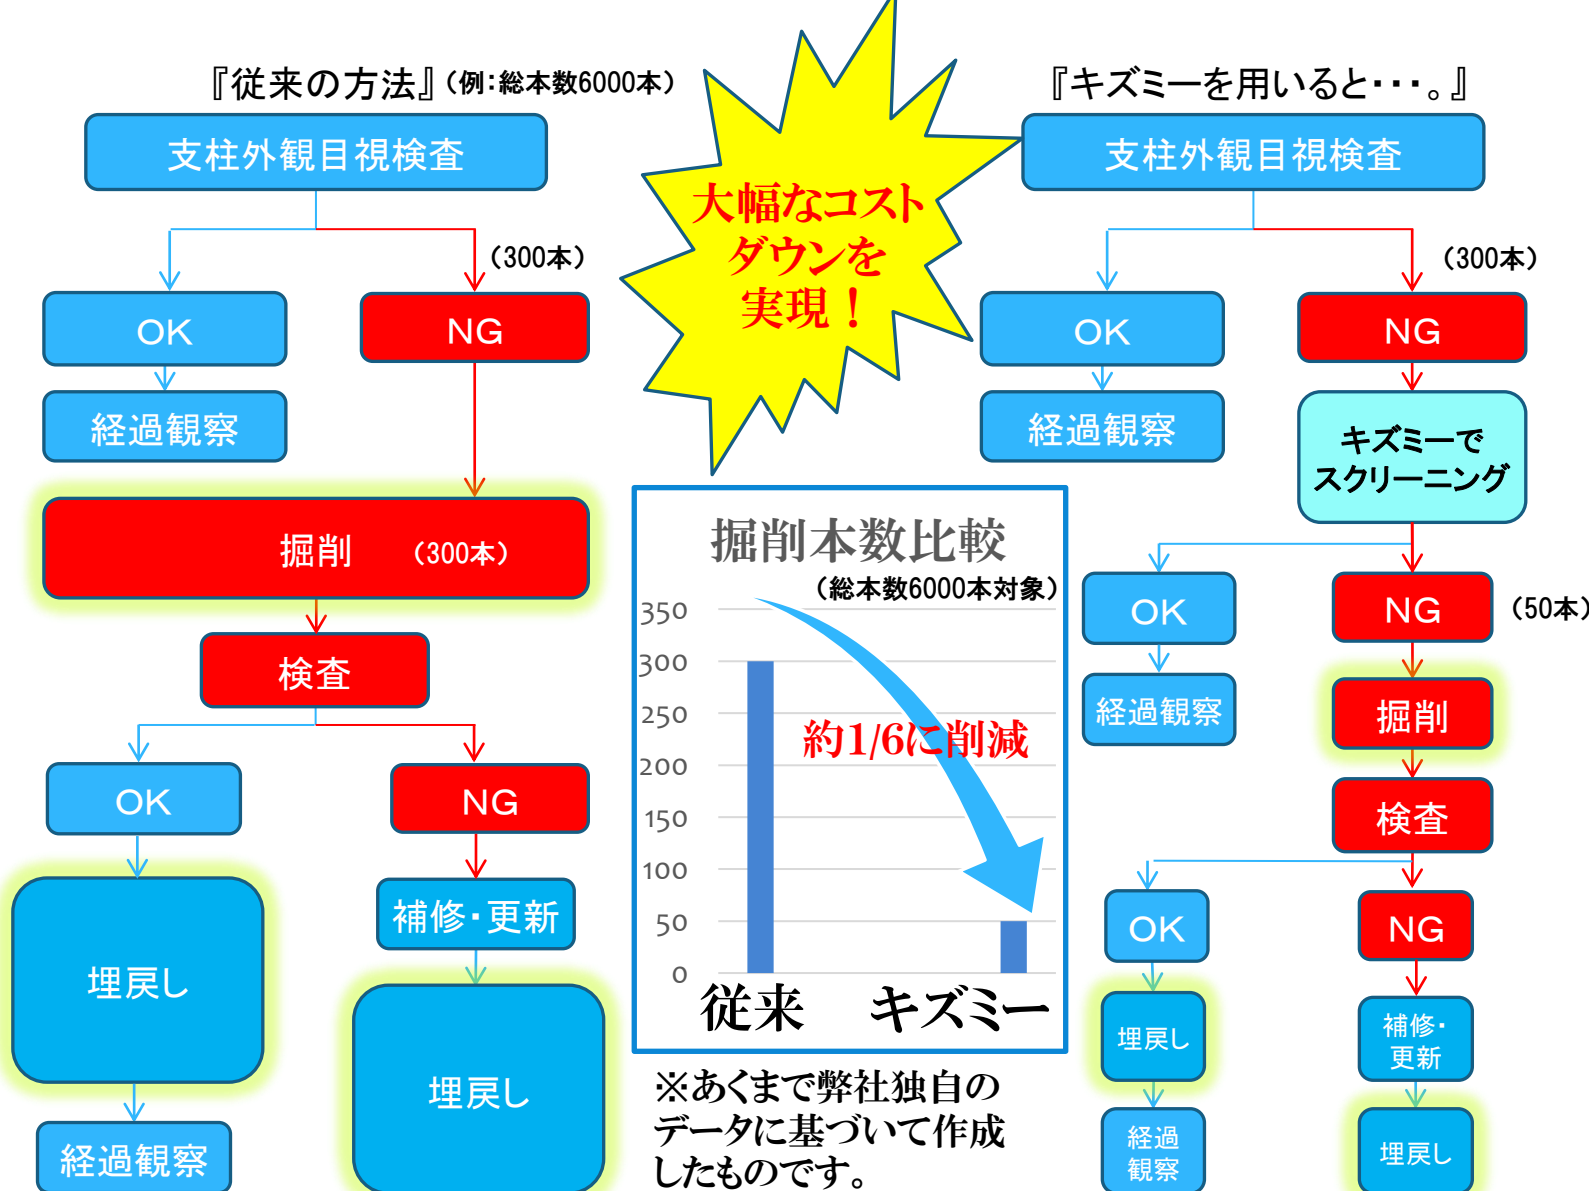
『従来の方法』（例：総本数6000本）

支柱外観目視検査

（300本）

OK

NG

経過観察

掘削　（300本）

検査

OK

NG

埋戻し

補修・更新

埋戻し

経過観察

大幅なコストダウンを実現！

掘削本数比較
（総本数6000本対象）

350
300
250
200
150
100
50
0

約1/6に削減

従来　キズミー

※あくまで弊社独自のデータに基づいて作成したものです。

『キズミーを用いると・・・。』

支柱外観目視検査

（300本）

OK

NG

経過観察

キズミーでスクリーニング

OK

NG

（50本）

経過観察

掘削

検査

OK

NG

埋戻し

補修・更新

経過観察

埋戻し